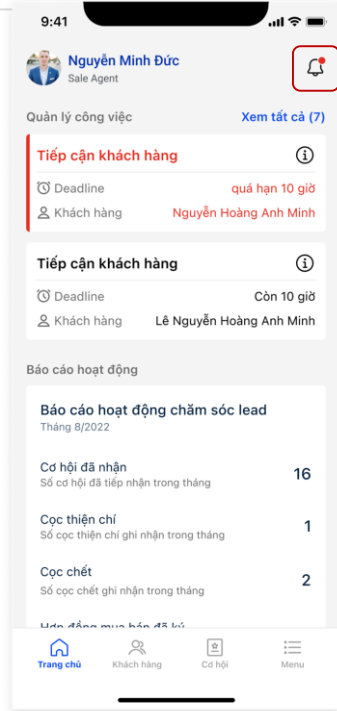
9:41

Nguyễn Minh Đức
Sale Agent

Quản lý công việc
Xem tất cả (7)

Tiếp cận khách hàng
Deadline quá hạn 10 giờ
Khách hàng Nguyễn Hoàng Anh Minh

Tiếp cận khách hàng
Deadline Còn 10 giờ
Khách hàng Lê Nguyễn Hoàng Anh Minh

Báo cáo hoạt động

Báo cáo hoạt động chăm sóc lead
Tháng 8/2022

Cơ hội đã nhận
Số cơ hội đã tiếp nhận trong tháng
16

Cọc thiện chí
Số cọc thiện chí ghi nhận trong tháng
1

Cọc chết
Số cọc chết ghi nhận trong tháng
2

Hợp đồng mua bán đã ký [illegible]

Trang chủ
Khách hàng
Cơ hội
Menu